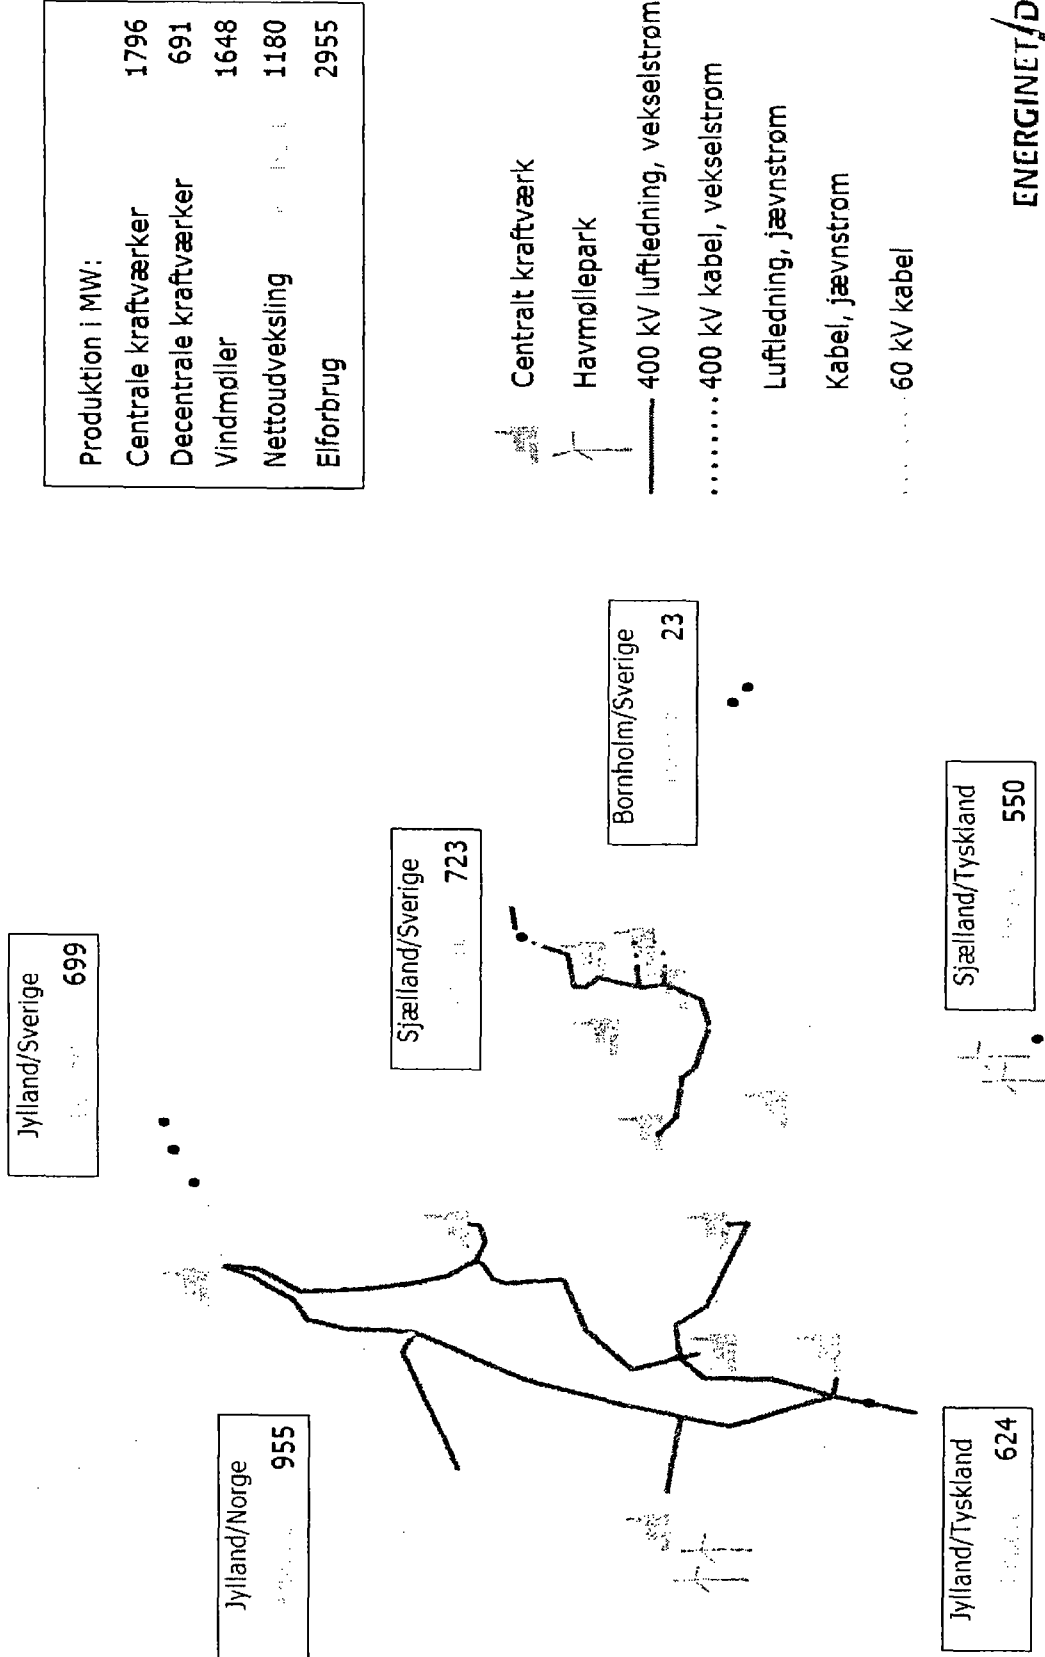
Produktion i MW:

| | |
|---|---|
| Centrale kraftværker | 1796 |
| Decentrale kraftværker | 691 |
| Vindmøller | 1648 |
| Nettoudveksling | 1180 |
| Elforbrug | 2955 |

Centralt kraftværk
Havmøllepark
400 kV luftledning, vekselstrøm
400 kV kabel, vekselstrøm
Luftledning, jævnstrøm
Kabel, jævnstrøm
60 kV kabel

ENERGINET/D

Jylland/Sverige 699

Sjælland/Sverige 723

Bornholm/Sverige 23

Sjælland/Tyskland 550

Jylland/Norge 955

Jylland/Tyskland 624